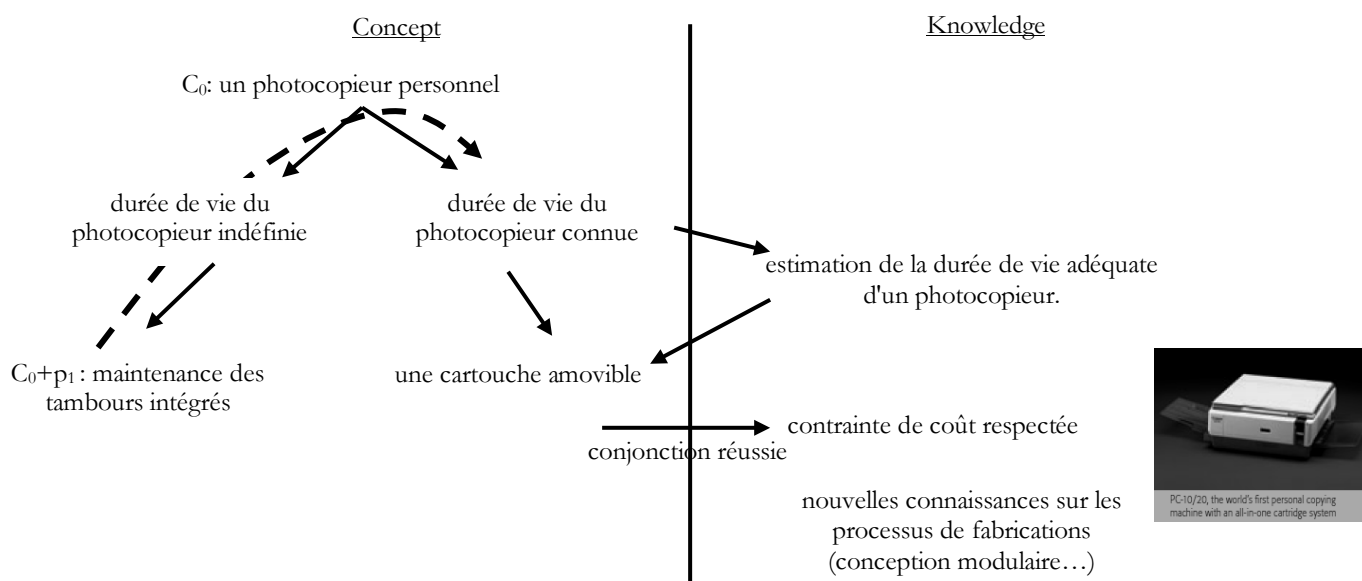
Concept

Knowledge

$C_0$: un photocopieur personnel

durée de vie du photocopieur indéfinie

durée de vie du photocopieur connue

estimation de la durée de vie adéquate d'un photocopieur.

$C_0+p_1$ : maintenance des tambours intégrés

une cartouche amovible

contrainte de coût respectée

conjonction réussie

nouvelles connaissances sur les processus de fabrications (conception modulaire…)

PC-10/20, the world's first personal copying machine with an all-in-one cartridge system